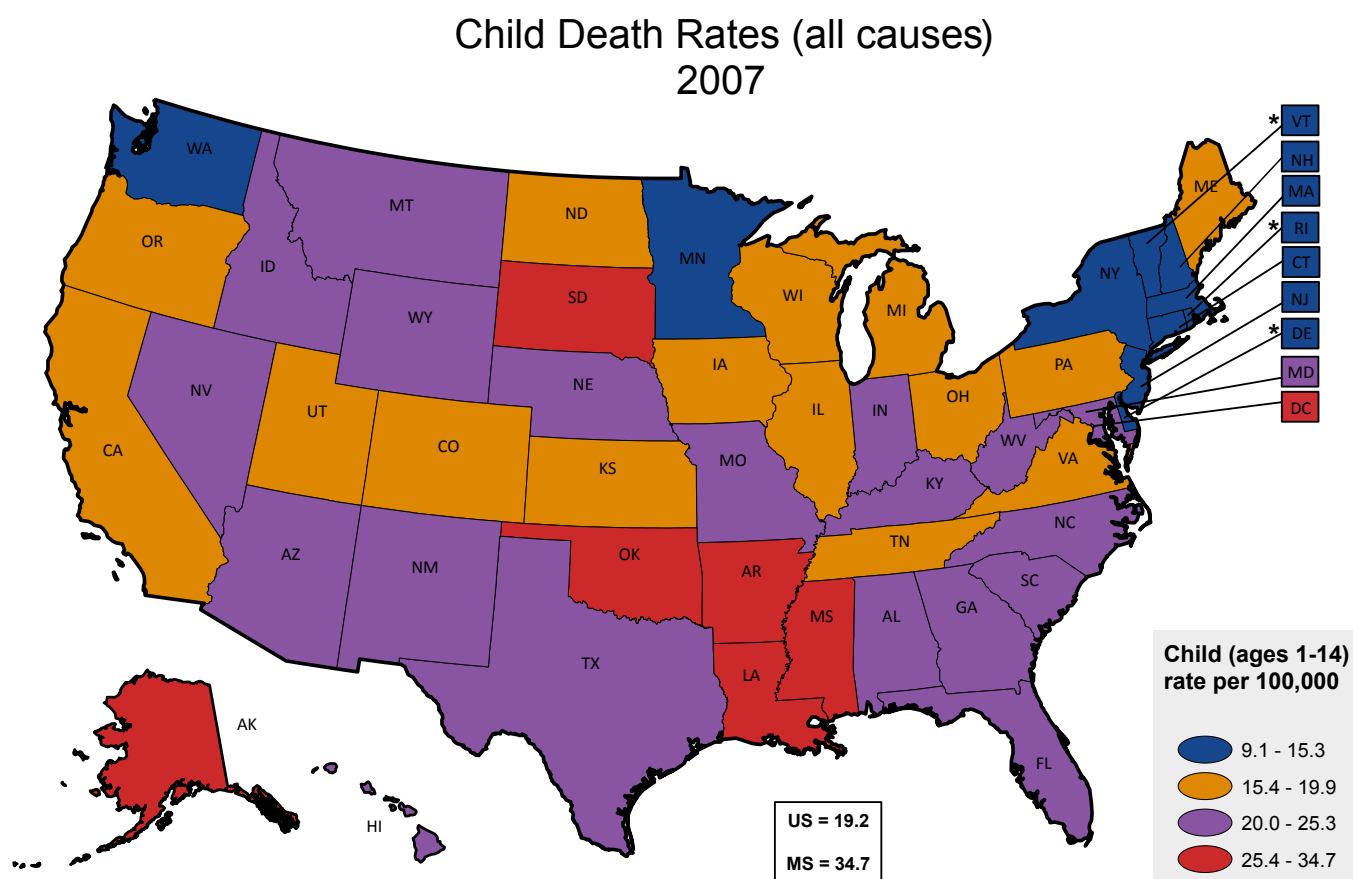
Child Death Rates (all causes)
2007

WA
OR
CA
ID
NV
MT
WY
UT
AZ
CO
NM
ND
SD
NE
KS
OK
TX
MN
IA
MO
AR
LA
WI
IL
MS
MI
IN
KY
TN
AL
OH
WV
GA
FL
SC
NC
VA
PA
NY
ME
AK
HI

* VT
NH
MA
* RI
CT
NJ
* DE
MD
DC

Child (ages 1-14) rate per 100,000
9.1 - 15.3
15.4 - 19.9
20.0 - 25.3
25.4 - 34.7

US = 19.2
MS = 34.7